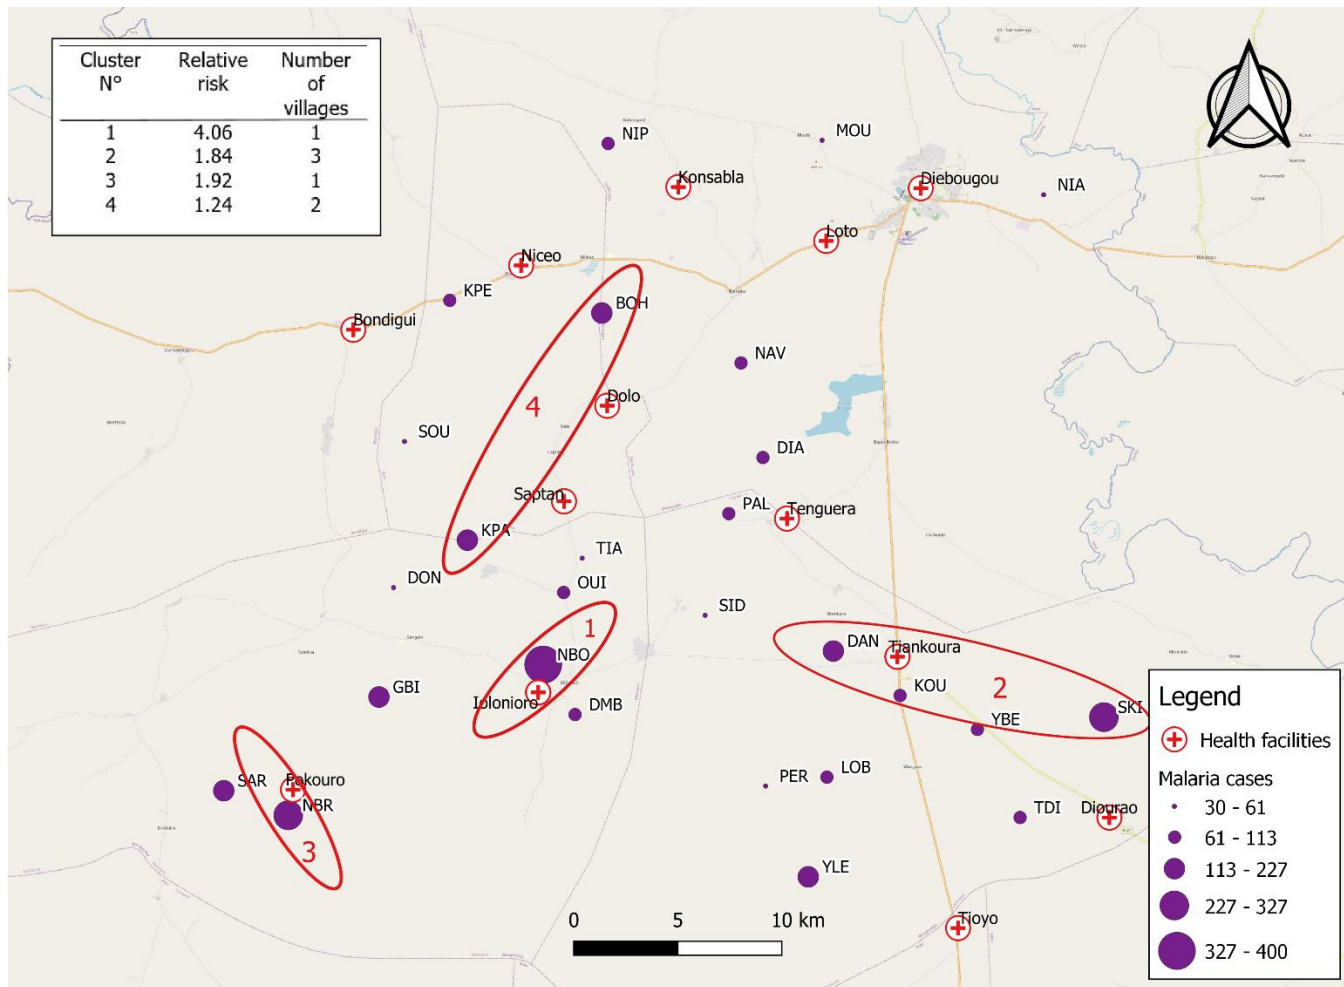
| Cluster N° | Relative risk | Number of villages |
|---|---|---|
| 1 | 4.06 | 1 |
| 2 | 1.84 | 3 |
| 3 | 1.92 | 1 |
| 4 | 1.24 | 2 |

NIP
MOU
Konsabla
Diebougou
NIA
Loto
Niceo
KPE
Bondigui
BOH
NAV
4
Dolo
SOU
DIA
Saptan
PAL
Tenguera
KPA
TIA
DON
OUI
SID
1
DAN
Tiankoura
NBO
2
GBI
KOU
Iolonioro
DMB
YBE
SKI
SAR
Pokouro
NBR
PER
LOB
3
TDI
Diourao
YLE
Tioyo
0
5
10 km

Legend
Health facilities
Malaria cases
30 - 61
61 - 113
113 - 227
227 - 327
327 - 400